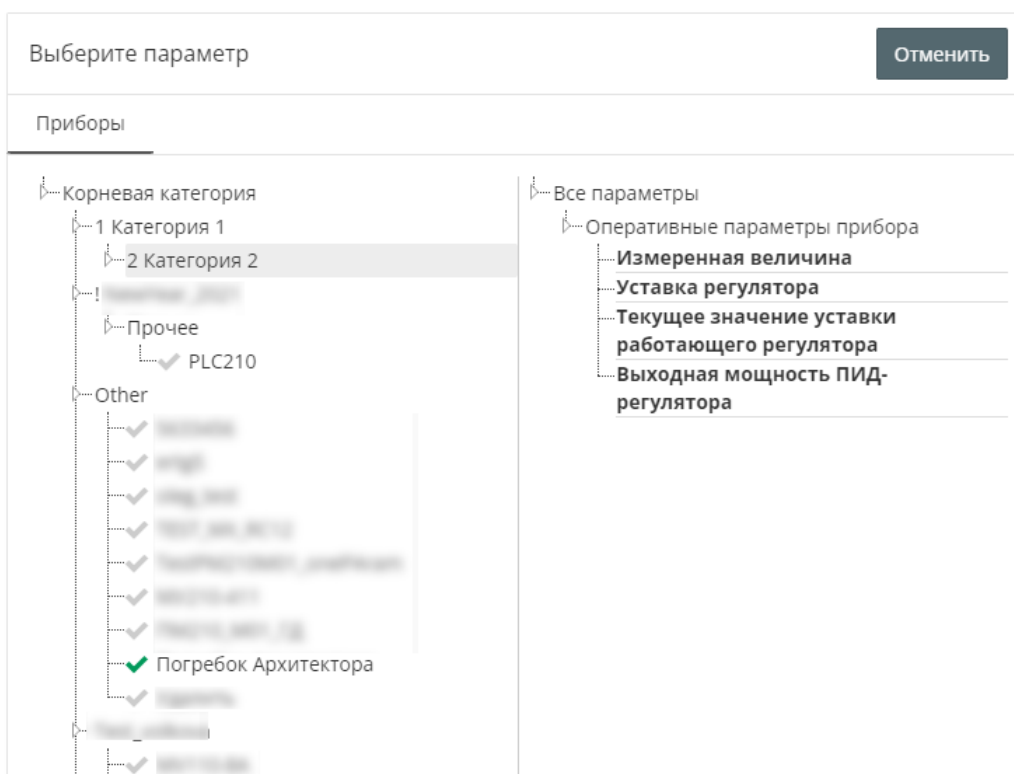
Выберите параметр

Отменить

Приборы

Корневая категория
1 Категория 1
2 Категория 2
! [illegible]
Прочее
PLC210
Other
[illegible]
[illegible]
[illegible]
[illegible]
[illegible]
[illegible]
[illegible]
Погребок Архитектора
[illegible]
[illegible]
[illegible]

Все параметры
Оперативные параметры прибора
Измеренная величина
Уставка регулятора
Текущее значение уставки работающего регулятора
Выходная мощность ПИД-регулятора